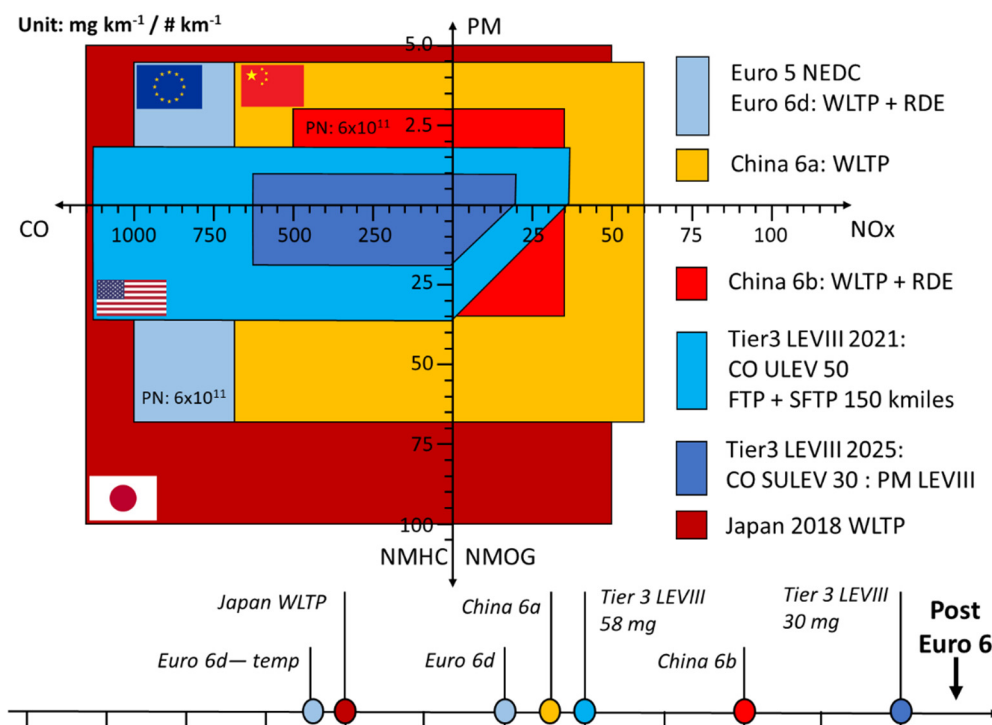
Unit: mg km$^{-1}$ / # km$^{-1}$

PM

5.0

2.5

PN: 6x10$^{11}$

CO

1000 750 500 250

25 50 75 100

NOx

25

50

75

100

PN: 6x10$^{11}$

NMHC NMOG

Euro 5 NEDC
Euro 6d: WLTP + RDE

China 6a: WLTP

China 6b: WLTP + RDE

Tier3 LEVIII 2021:
CO ULEV 50
FTP + SFTP 150 kmiles

Tier3 LEVIII 2025:
CO SULEV 30 : PM LEVIII

Japan 2018 WLTP

Japan WLTP

Euro 6d— temp

China 6a

Euro 6d

Tier 3 LEVIII
58 mg

China 6b

Tier 3 LEVIII
30 mg

Post
Euro 6